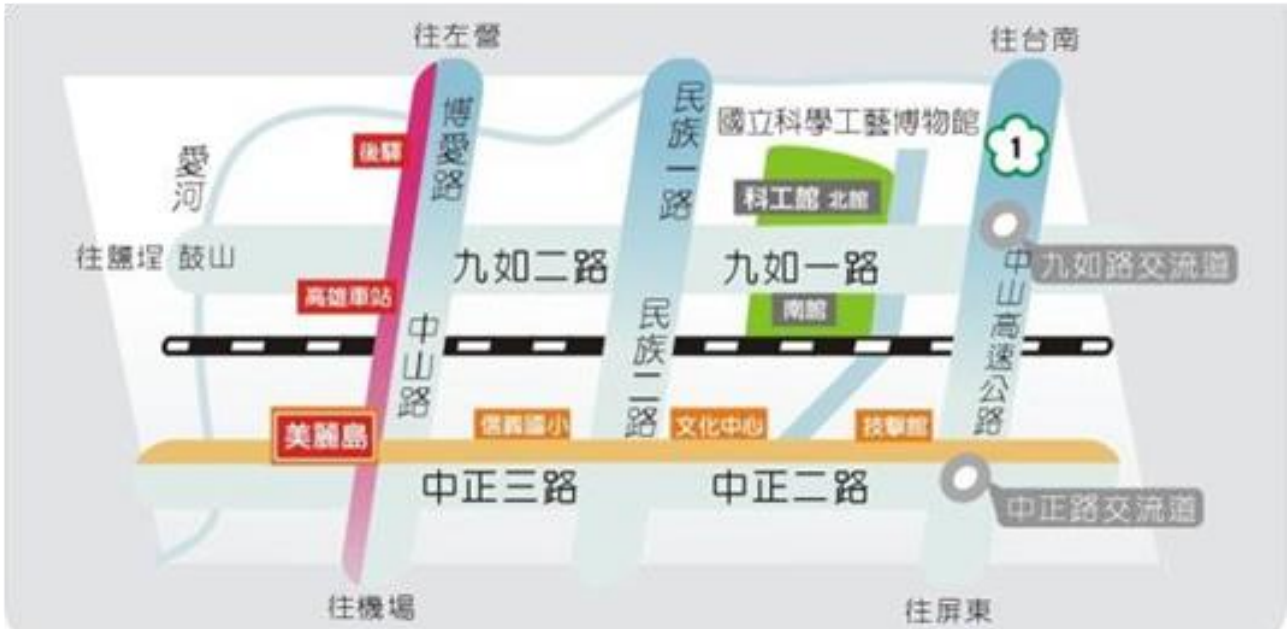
往左營

往台南

民族一路

國立科學工藝博物館

1

後驛

博愛路

愛河

科工館 北館

往鹽埕 鼓山

九如二路

九如一路

中山高速公路

九如路交流道

高雄車站

民族二路

南館

中山路

美麗島

信義國小

文化中心

技擊館

中正三路

中正二路

中正路交流道

往機場

往屏東